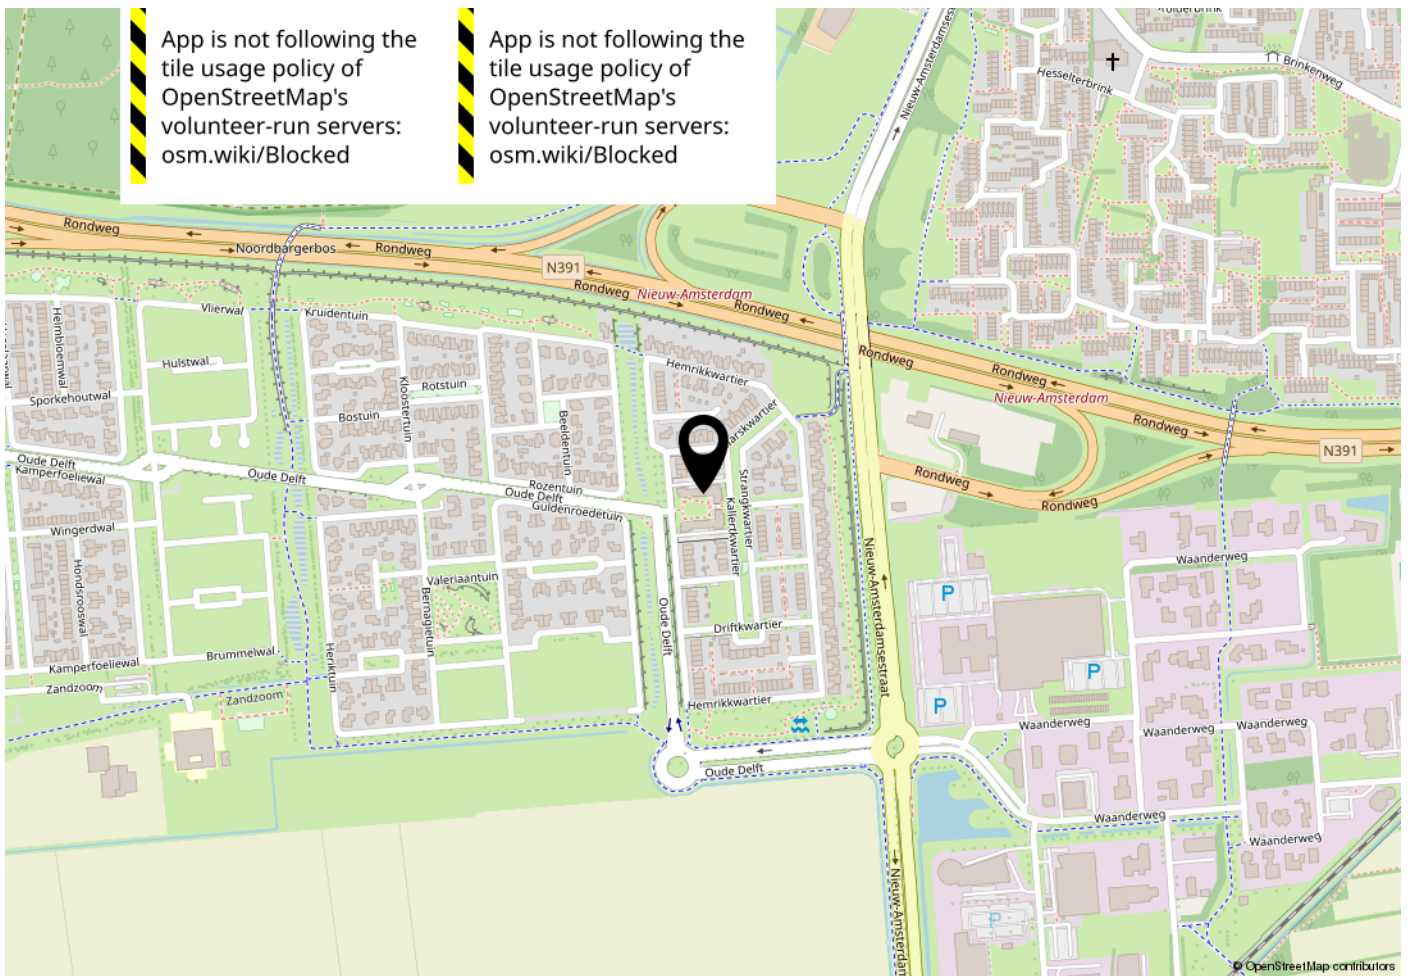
App is not following the tile usage policy of OpenStreetMap's volunteer-run servers: osm.wiki/Blocked

App is not following the tile usage policy of OpenStreetMap's volunteer-run servers: osm.wiki/Blocked

Hesselterbrink
Brinkenweg
Nieuw-Amsterdamsestraat
Rondweg
Noordbargerbos
Rondweg
N391
Rondweg
Nieuw-Amsterdam
Rondweg
Vlierwal
Kruidentuin
Heimbloemwal
Hulstwal
Rotstuin
Sporkehoutwal
Bostuin
Kloostertuin
Beeldentuin
Hemrikkwartier
Rondweg
Rondweg
Nieuw-Amsterdam
Rondweg
N391
Oude Delft
Kamperfoeliewal
Oude Delft
Rozentuin
Oude Delft
Guldenroedetuin
Strangkwartier
Kallerkwartier
Rondweg
Rondweg
Wingerdwal
Hondsrooswal
Valeriaantuin
Bernagietuin
Oude Delft
Driftkwartier
Waanderweg
Nieuw-Amsterdamsestraat
P
P
P
Brummelwal
Kamperfoeliewal
Zandzoom
Zandzoom
Heriktuin
Hemrikkwartier
Waanderweg
Waanderweg
Waanderweg
Oude Delft
Waanderweg
Waanderweg
Nieuw-Amsterdam
© OpenStreetMap contributors